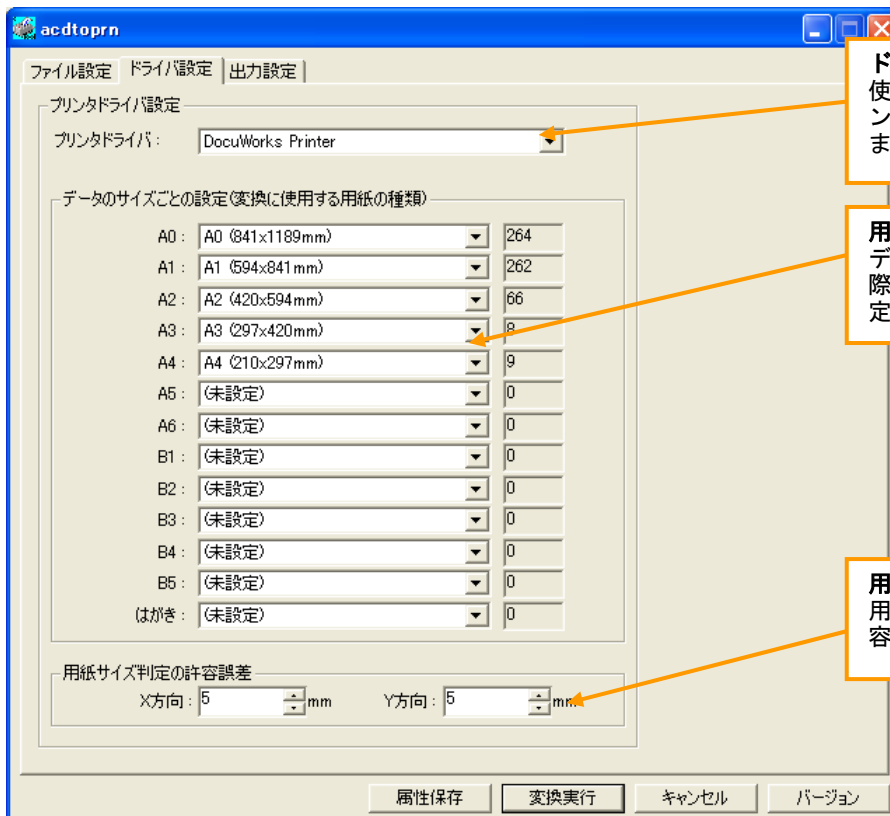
acdtoprn

ファイル設定 | ドライバ設定 | 出力設定

プリンタドライバ設定
プリンタドライバ : DocuWorks Printer

データのサイズごとの設定(変換に使用する用紙の種類)

| | | |
|---|---|---|
| A0 : | A0 (841x1189mm) | 264 |
| A1 : | A1 (594x841mm) | 262 |
| A2 : | A2 (420x594mm) | 66 |
| A3 : | A3 (297x420mm) | 8 |
| A4 : | A4 (210x297mm) | 9 |
| A5 : | (未設定) | 0 |
| A6 : | (未設定) | 0 |
| B1 : | (未設定) | 0 |
| B2 : | (未設定) | 0 |
| B3 : | (未設定) | 0 |
| B4 : | (未設定) | 0 |
| B5 : | (未設定) | 0 |
| はがき : | (未設定) | 0 |

用紙サイズ判定の許容誤差
X方向 : 5 mm Y方向 : 5 mm

属性保存 変換実行 キャンセル バージョン

ド
使
ン
ま

用
デ
際
定

用
用
容